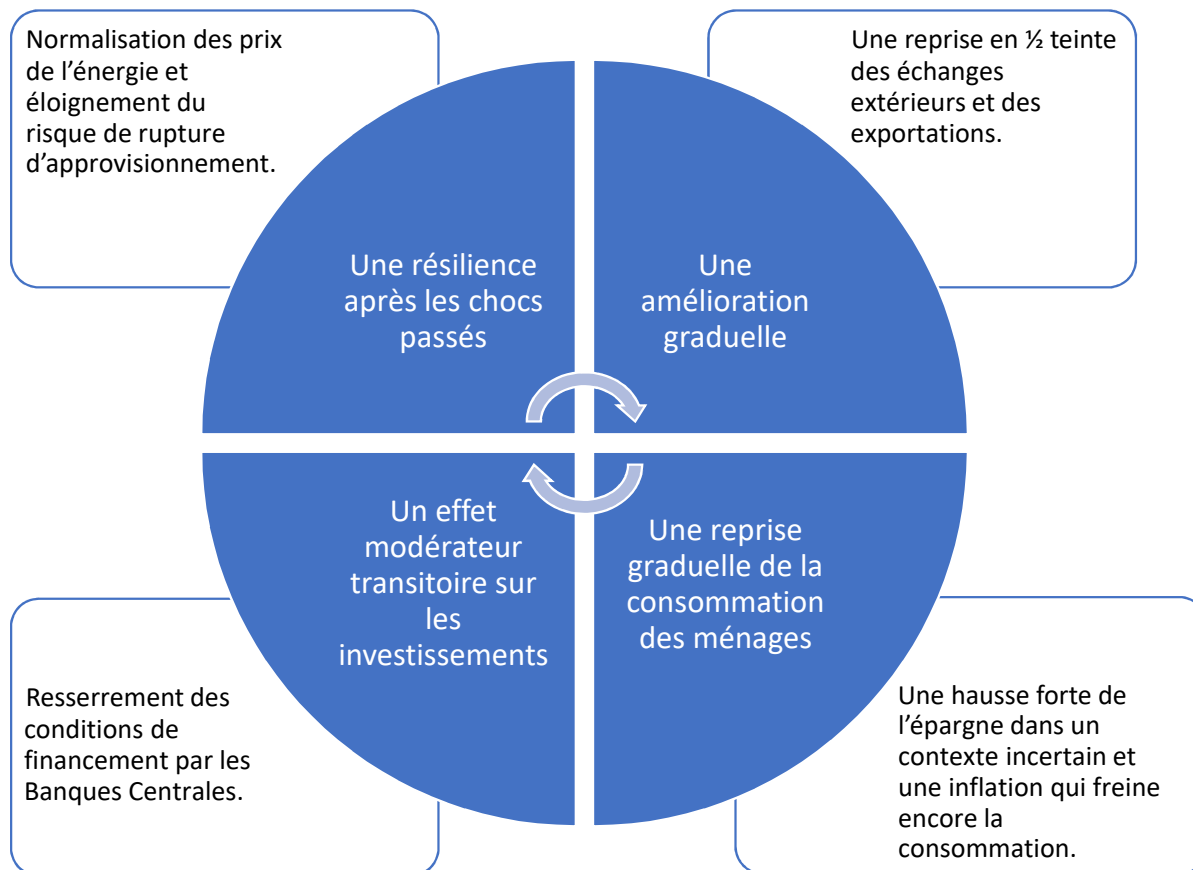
Normalisation des prix de l’énergie et éloignement du risque de rupture d’approvisionnement.

Une reprise en ½ teinte des échanges extérieurs et des exportations.

Une résilience après les chocs passés

Une amélioration graduelle

Un effet modérateur transitoire sur les investissements

Une reprise graduelle de la consommation des ménages

Resserrement des conditions de financement par les Banques Centrales.

Une hausse forte de l’épargne dans un contexte incertain et une inflation qui freine encore la consommation.